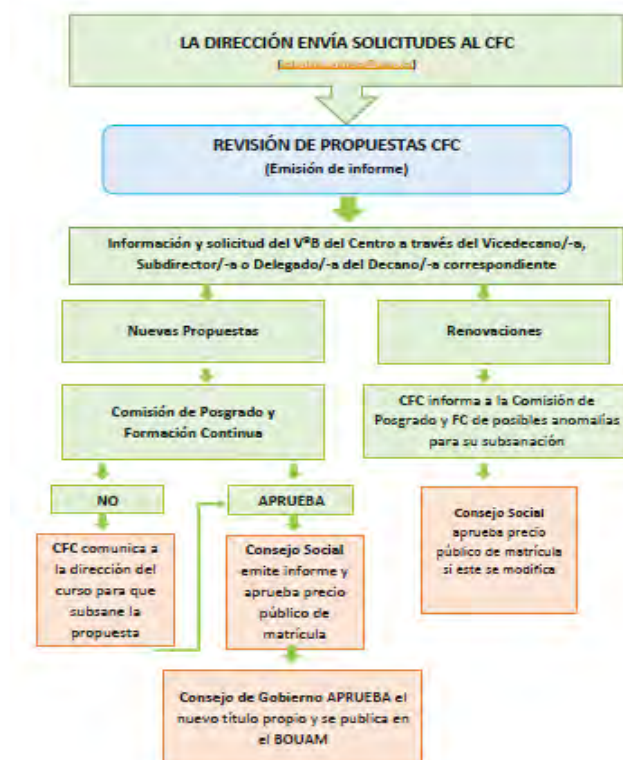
LA DIRECCIÓN ENVÍA SOLICITUDES AL CFC
([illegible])

REVISIÓN DE PROPUESTAS CFC
(Emisión de informe)

Información y solicitud del VºB del Centro a través del Vicedecano/-a, Subdirector/-a o Delegado/-a del Decano/-a correspondiente

Nuevas Propuestas

Renovaciones

Comisión de Posgrado y Formación Continua

CFC informa a la Comisión de Posgrado y FC de posibles anomalías para su subsanación

NO

APRUEBA

CFC comunica a la dirección del curso para que subsane la propuesta

Consejo Social emite informe y aprueba precio público de matrícula

Consejo Social aprueba precio público de matrícula si este se modifica

Consejo de Gobierno APRUEBA el nuevo título propio y se publica en el BOUAM